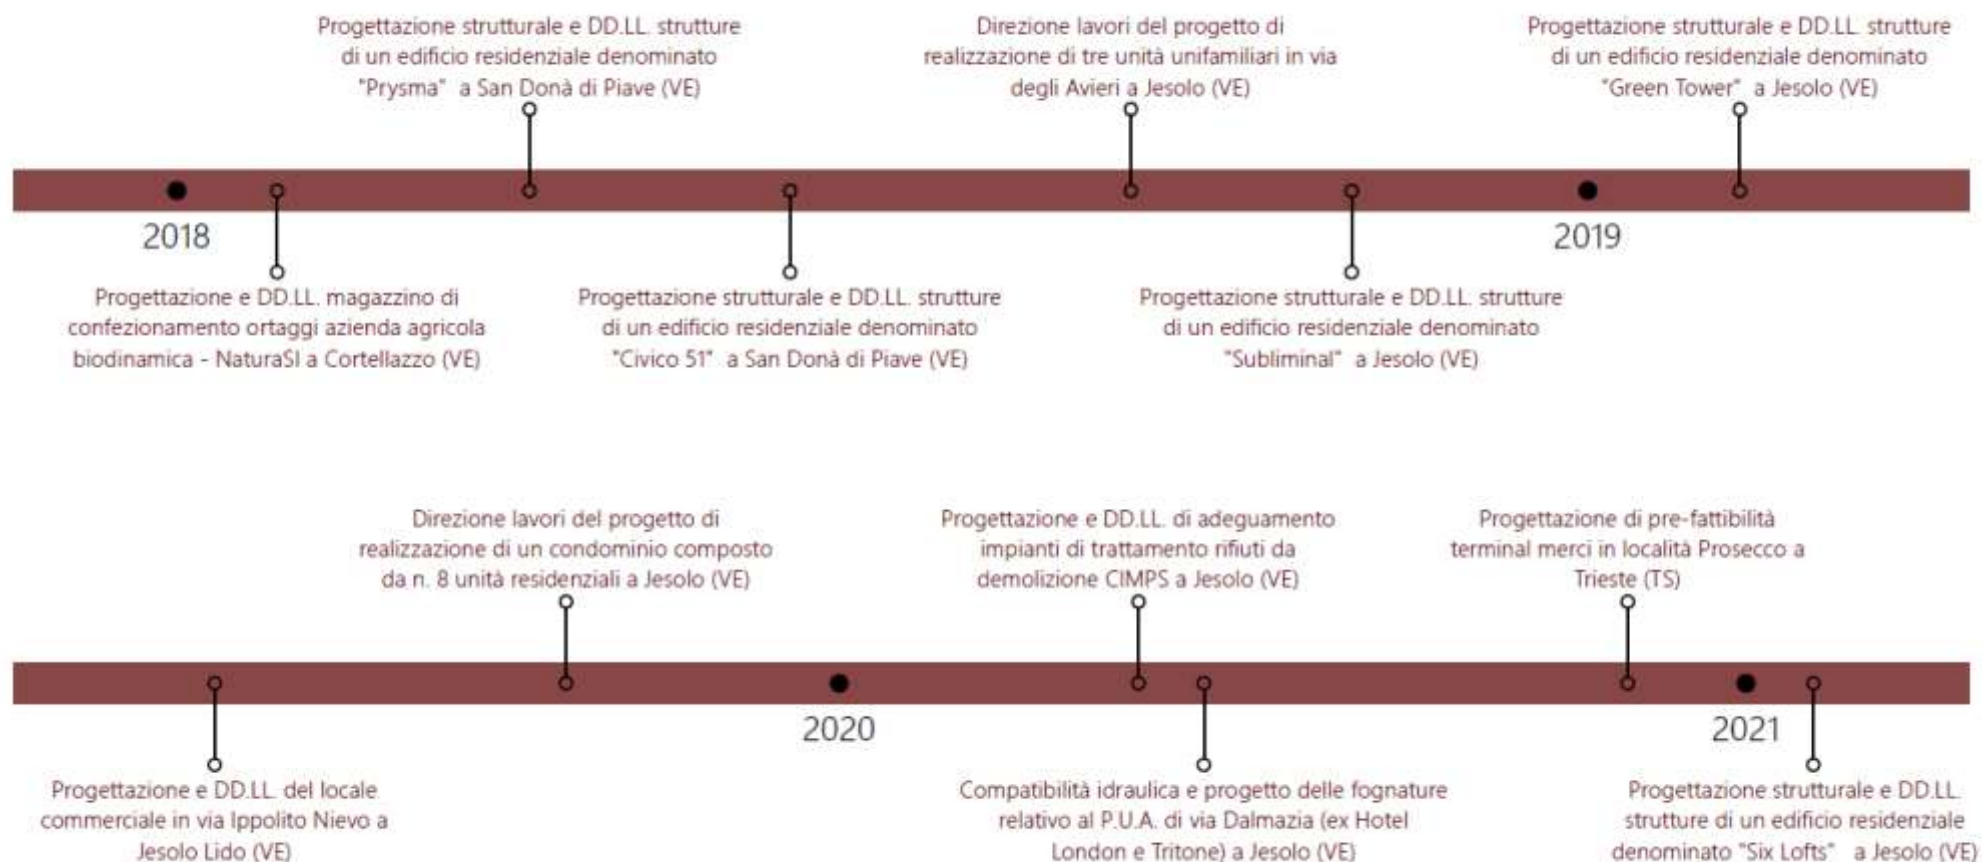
Progettazione strutturale e DD.LL. strutture di un edificio residenziale denominato "Prysma" a San Donà di Piave (VE)

Direzione lavori del progetto di realizzazione di tre unità unifamiliari in via degli Avieri a Jesolo (VE)

Progettazione strutturale e DD.LL. strutture di un edificio residenziale denominato "Green Tower" a Jesolo (VE)

2018

2019

Progettazione e DD.LL. magazzino di confezionamento ortaggi azienda agricola biodinamica - NaturaSì a Cortellazzo (VE)

Progettazione strutturale e DD.LL. strutture di un edificio residenziale denominato "Civico 51" a San Donà di Piave (VE)

Progettazione strutturale e DD.LL. strutture di un edificio residenziale denominato "Subliminal" a Jesolo (VE)

Direzione lavori del progetto di realizzazione di un condominio composto da n. 8 unità residenziali a Jesolo (VE)

Progettazione e DD.LL. di adeguamento impianti di trattamento rifiuti da demolizione CIMPS a Jesolo (VE)

Progettazione di pre-fattibilità terminal merci in località Prosecco a Trieste (TS)

2020

2021

Progettazione e DD.LL. del locale commerciale in via Ippolito Nievo a Jesolo Lido (VE)

Compatibilità idraulica e progetto delle fognature relativo al P.U.A. di via Dalmazia (ex Hotel London e Tritone) a Jesolo (VE)

Progettazione strutturale e DD.LL. strutture di un edificio residenziale denominato "Six Lofts" a Jesolo (VE)